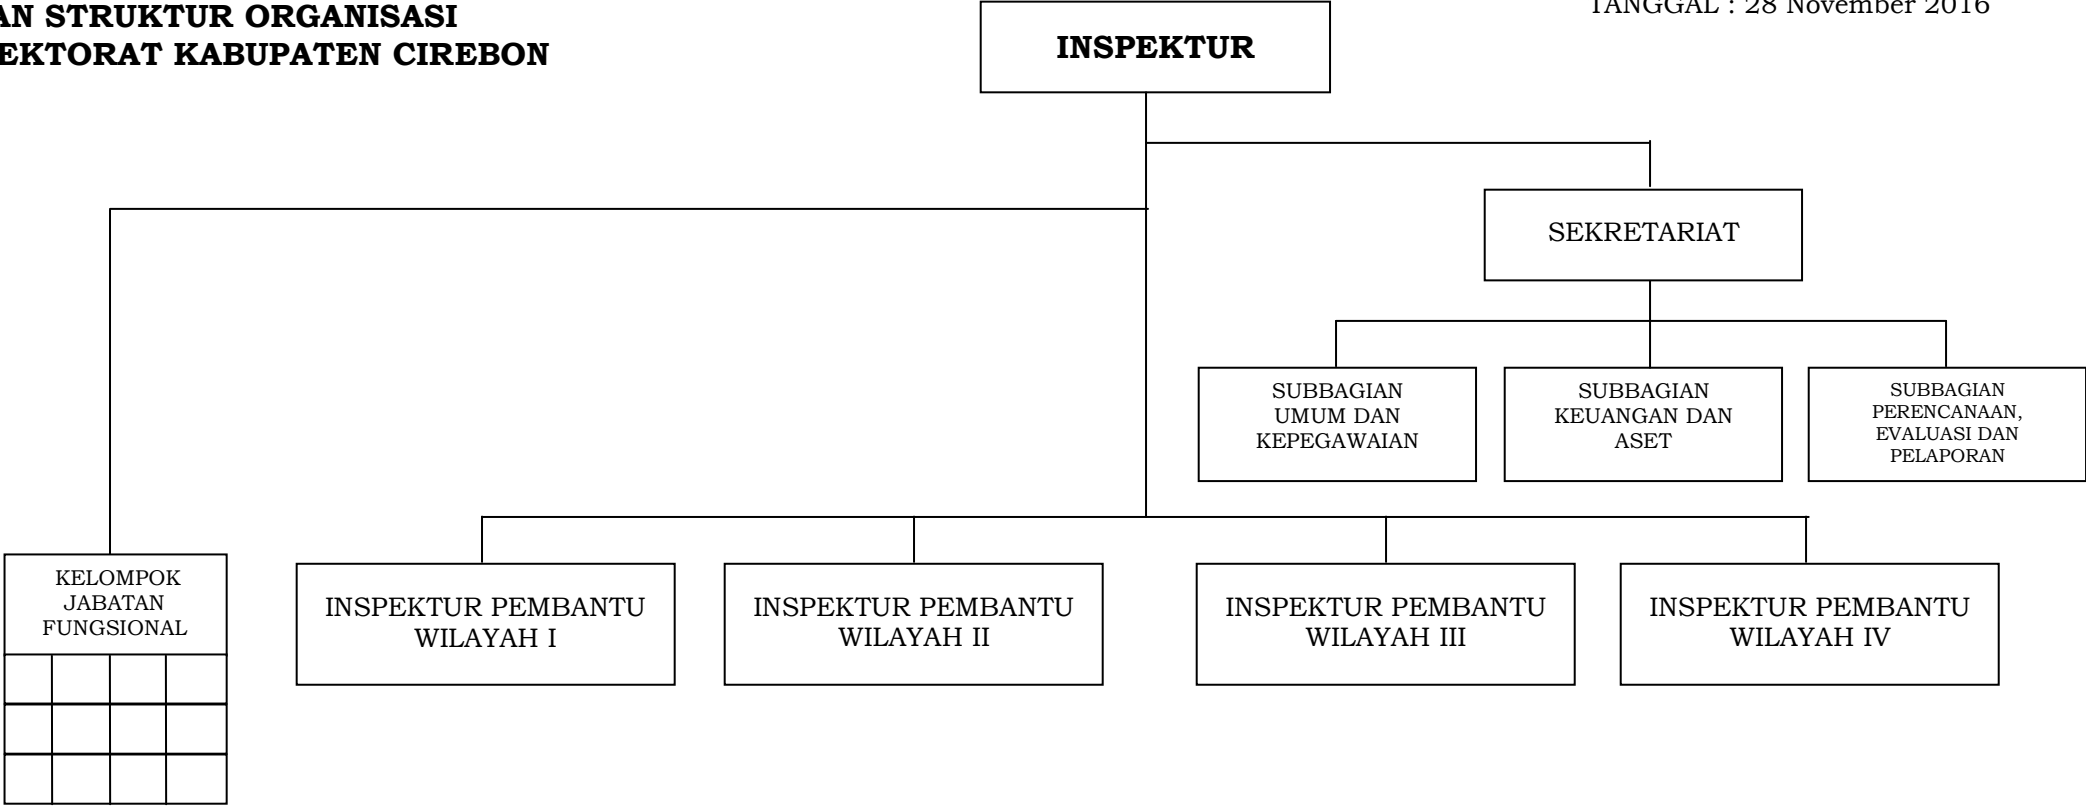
AN STRUKTUR ORGANISASI
EKTORAT KABUPATEN CIREBON

TANGGAL : 28 November 2016

INSPEKTUR

SEKRETARIAT

SUBBAGIAN UMUM DAN KEPEGAWAIAN

SUBBAGIAN KEUANGAN DAN ASET

SUBBAGIAN PERENCANAAN, EVALUASI DAN PELAPORAN

KELOMPOK JABATAN FUNGSIONAL

INSPEKTUR PEMBANTU WILAYAH I

INSPEKTUR PEMBANTU WILAYAH II

INSPEKTUR PEMBANTU WILAYAH III

INSPEKTUR PEMBANTU WILAYAH IV